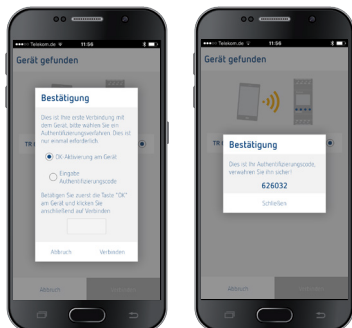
Telekom.de 11:56

Gerät gefunden

Bestätigung

Dies ist Ihre erste Verbindung mit dem Gerät, bitte wählen Sie ein Authentifizierungsverfahren. Dies ist nur einmal erforderlich.

OK-Aktivierung am Gerät

Eingabe Authentifizierungscode

Betätigen Sie zuerst die Taste "OK" am Gerät und klicken Sie anschließend auf Verbinden

TR

Abbruch

Verbinden

Abbruch

Telekom.de 11:56

Gerät gefunden

TR

Bestätigung

Dies ist Ihr Authentifizierungscode, verwahren Sie ihn sicher!

626032

Schließen

Abbruch